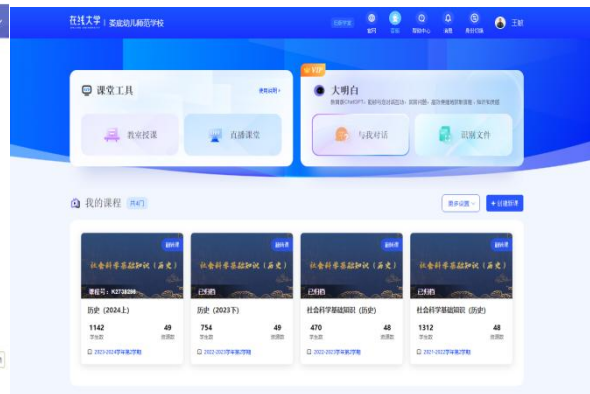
在线大学 | 娄底幼儿师范学校

云教学堂

首页 资源 帮助中心 消息 身份切换

王敏

课堂工具

使用说明

教室授课

直播课堂

VIP

大明白

我是您CHATGPT，能帮您查找或回答问题，直接问题，面向教师和家长，助您快速掌握

与我对话

识别文件

我的课程 共4门

显示设置

+ 创建新课

翻转课

社会科学基础知识（历史）

课程号：K2728286

历史（2024上）

1142 学生数

49 资源数

2023-2024学年第2学期

翻转课

社会科学基础知识（历史）

已归档

历史（2023下）

754 学生数

49 资源数

2022-2023学年第2学期

翻转课

社会科学基础知识（历史）

已归档

社会科学基础知识（历史）

470 学生数

48 资源数

2022-2023学年第1学期

翻转课

社会科学基础知识（历史）

已归档

社会科学基础知识（历史）

1312 学生数

48 资源数

2021-2022学年第2学期